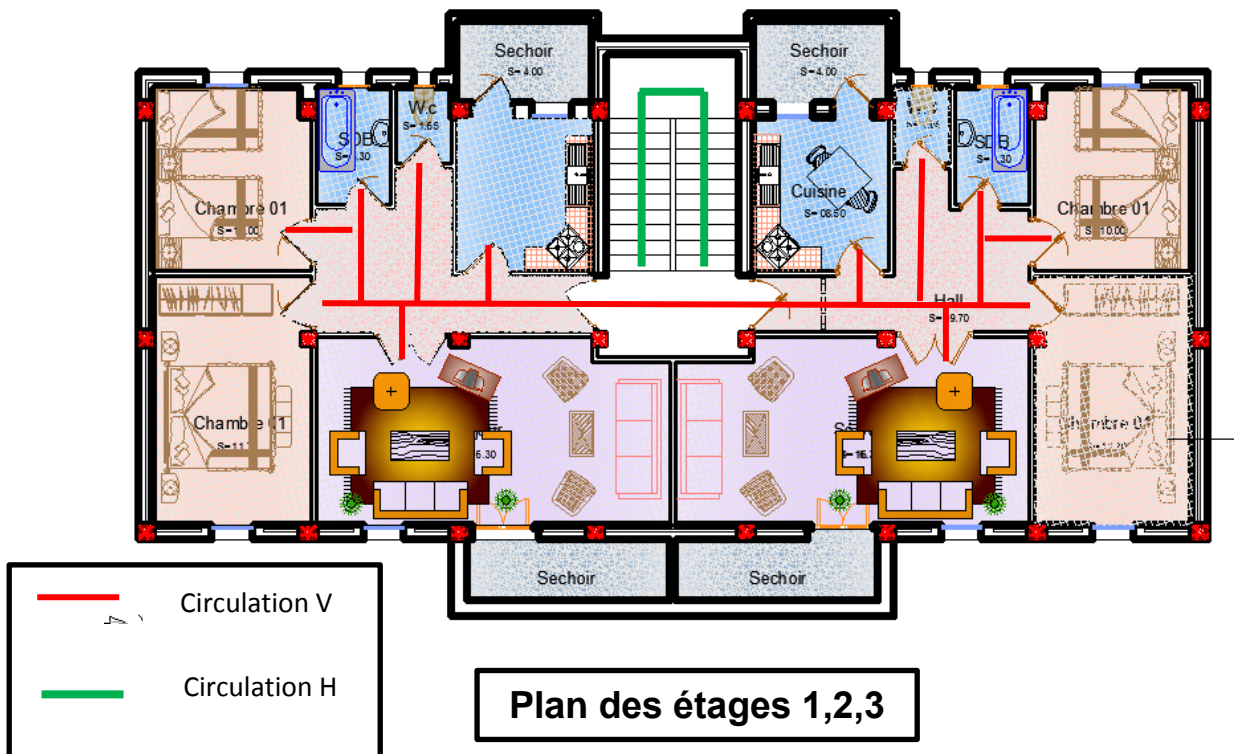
Sechoir
S= 4.00

Sechoir
S= 4.00

W.c
S= 1.65

SDB
S= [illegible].30

Chambre 01
S= 10.00

Cuisine
S= 08.50

SDB
S= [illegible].30

Chambre 01
S= 10.00

Hall
S= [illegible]9.70

Chambre 01
S= 11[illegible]

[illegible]6.30

S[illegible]
S= 16.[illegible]

Chambre 01

Sechoir

Sechoir

Circulation V

Circulation H

Plan des étages 1,2,3